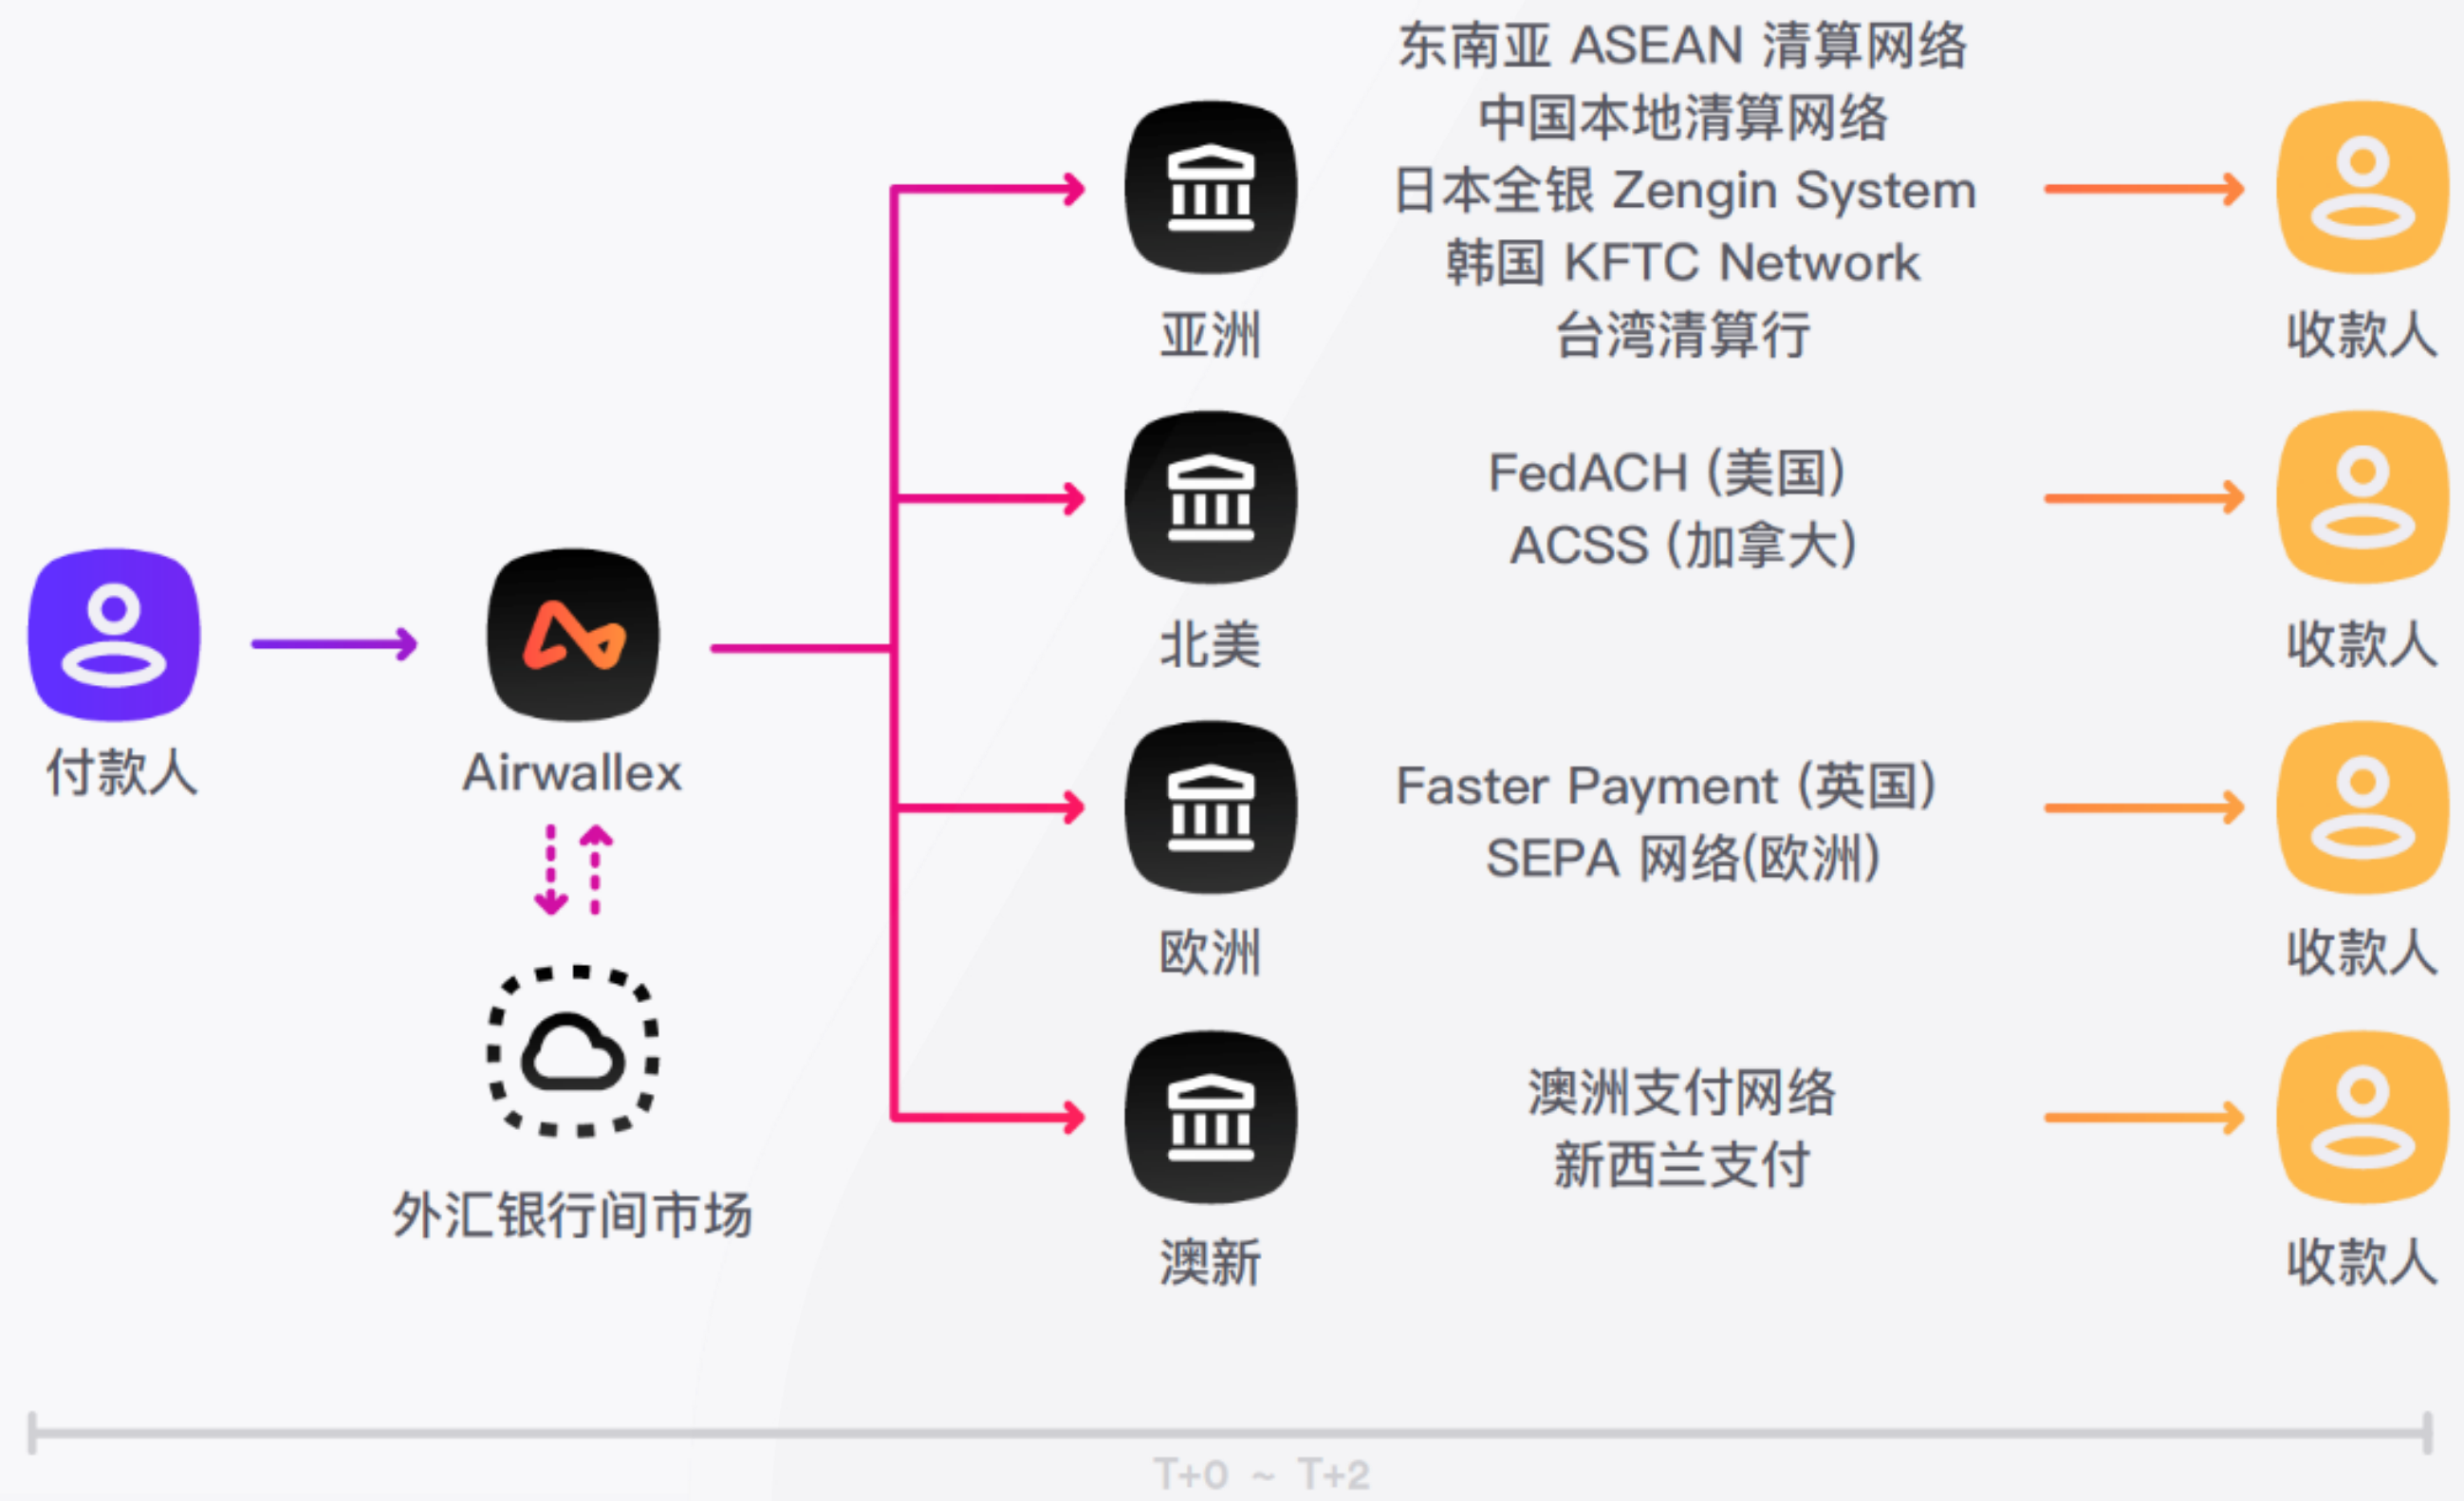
付款人

Airwallex

外汇银行间市场

亚洲

东南亚 ASEAN 清算网络
中国本地清算网络
日本全银 Zengin System
韩国 KFTC Network
台湾清算行

收款人

北美

FedACH (美国)
ACSS (加拿大)

收款人

欧洲

Faster Payment (英国)
SEPA 网络(欧洲)

收款人

澳新

澳洲支付网络
新西兰支付

收款人

T+0 ~ T+2